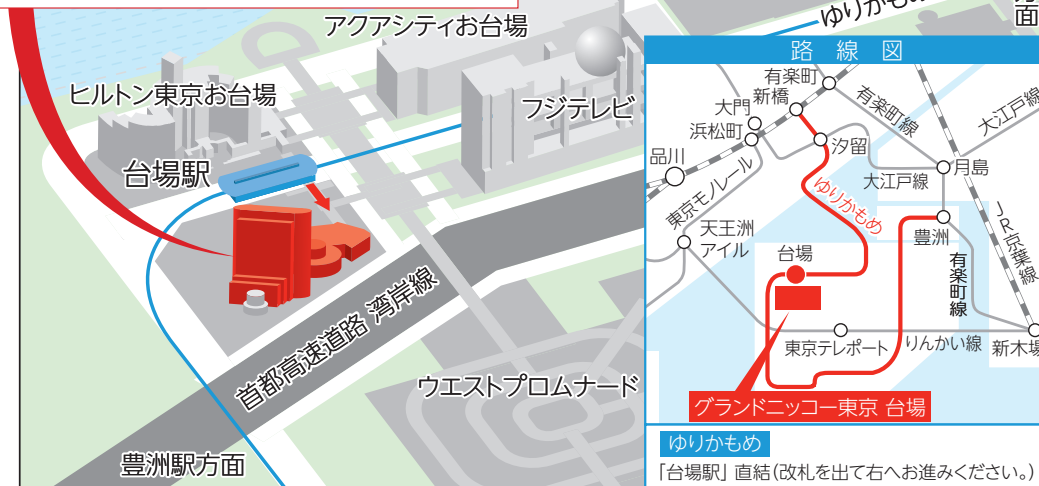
アクアシティお台場

ゆりかもめ

面

ヒルトン東京お台場

フジテレビ

台場駅

首都高速道路 湾岸線

ウエストプロムナード

豊洲駅方面

路 線 図

有楽町

新橋

大門

浜松町

有楽町線

大江戸線

汐留

品川

東京モノレール

ゆりかもめ

大江戸線

月島

天王洲アイル

台場

豊洲

有楽町線

JR京葉線

東京テレポート

りんかい線

新木場

グランドニッコー東京 台場

ゆりかもめ

「台場駅」直結(改札を出て右へお進みください。)